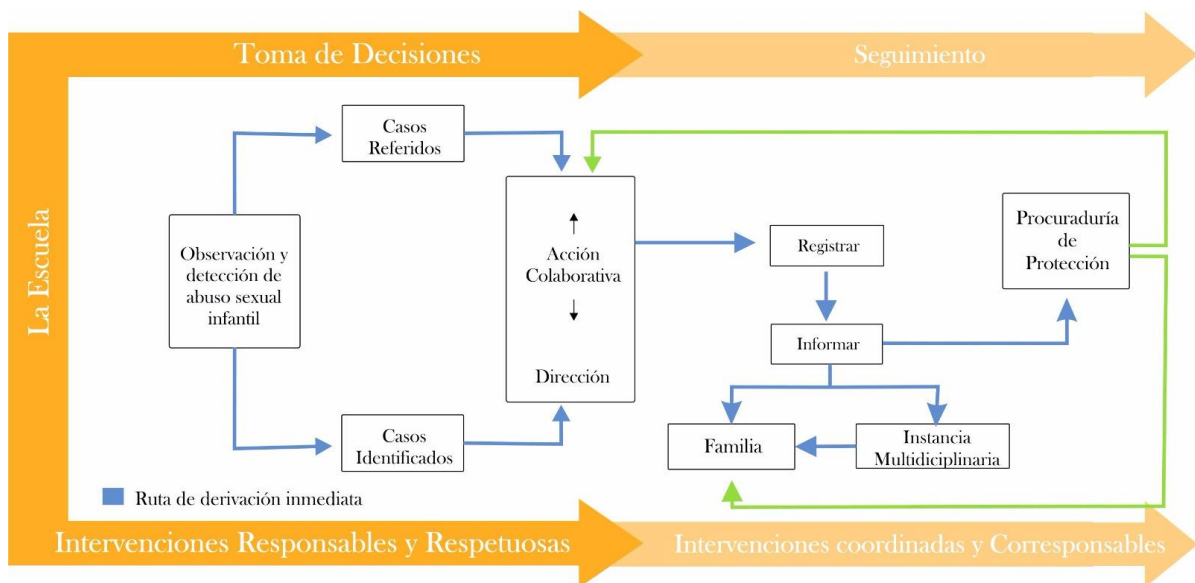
Toma de Decisiones

Seguimiento

La Escuela

Casos Referidos

Observación y detección de abuso sexual infantil

Acción Colaborativa

Dirección

Registrar

Procuraduría de Protección

Informar

Casos Identificados

Familia

Instancia Multidiciplinaria

Ruta de derivación inmediata

Intervenciones Responsables y Respetuosas

Intervenciones coordinadas y Corresponsables